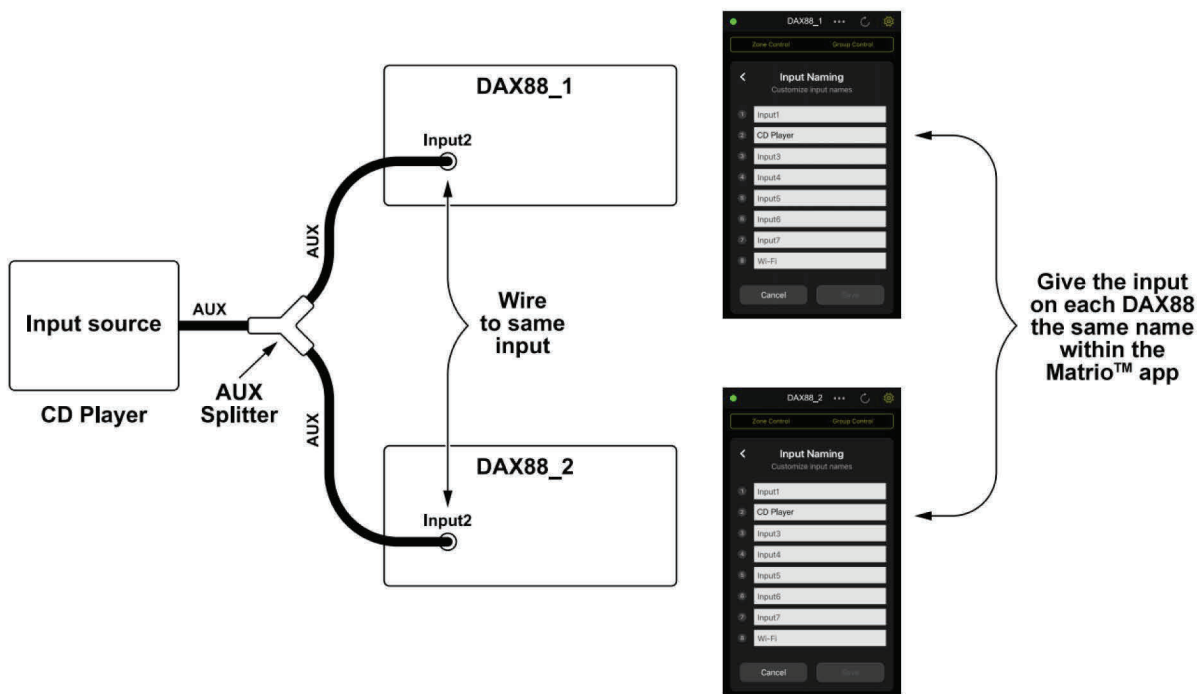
Input source

CD Player

AUX

AUX Splitter

AUX

AUX

DAX88_1

Input2

Wire to same input

DAX88_2

Input2

DAX88_1 ···

Zone Control Group Control

Input Naming
Customize input names

1 Input1
2 CD Player
3 Input3
4 Input4
5 Input5
6 Input6
7 Input7
8 Wi-Fi

Cancel Save

DAX88_2 ···

Zone Control Group Control

Input Naming
Customize input names

1 Input1
2 CD Player
3 Input3
4 Input4
5 Input5
6 Input6
7 Input7
8 Wi-Fi

Cancel Save

Give the input on each DAX88 the same name within the Matrio™ app